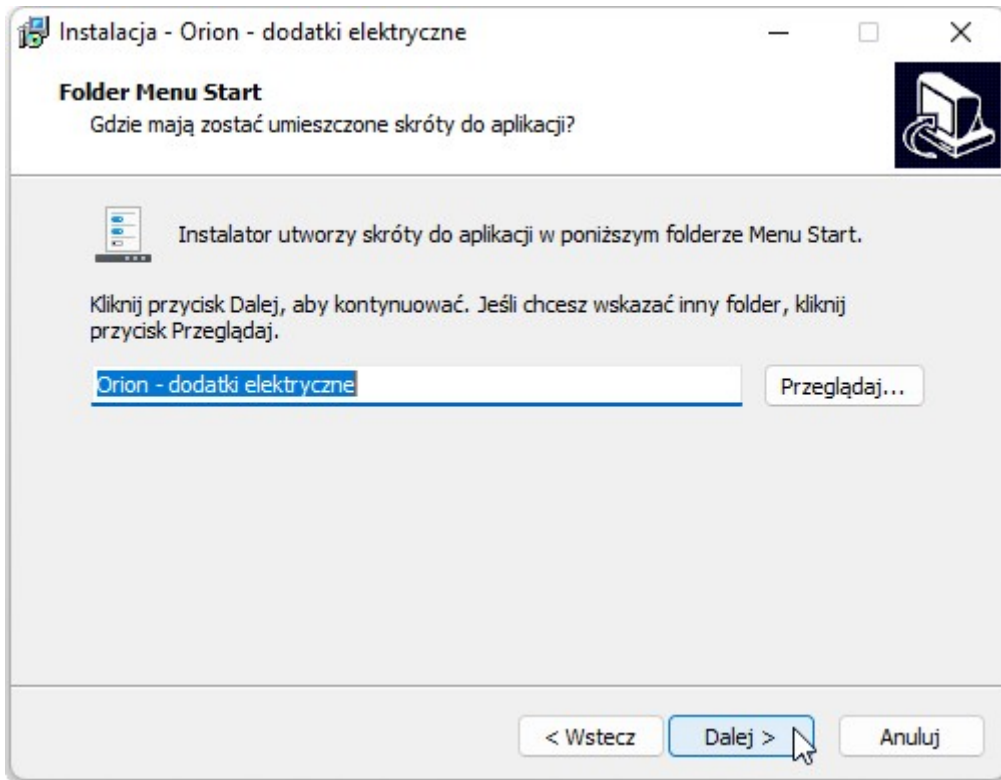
Instalacja - Orion - dodatki elektryczne

Folder Menu Start
Gdzie mają zostać umieszczone skróty do aplikacji?

Instalator utworzy skróty do aplikacji w poniższym folderze Menu Start.

Kliknij przycisk Dalej, aby kontynuować. Jeśli chcesz wskazać inny folder, kliknij przycisk Przeglądaj.

Orion - dodatki elektryczne

Przeglądaj...

< Wstecz

Dalej >

Anuluj